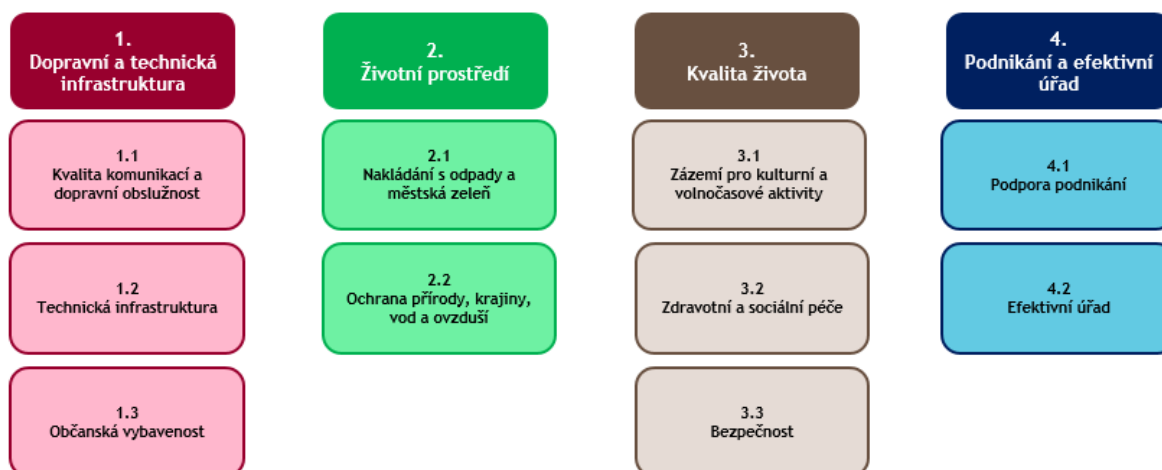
1.
Dopravní a technická infrastruktura

1.1
Kvalita komunikací a dopravní obslužnost

1.2
Technická infrastruktura

1.3
Občanská vybavenost

2.
Životní prostředí

2.1
Nakládání s odpady a městská zeleň

2.2
Ochrana přírody, krajiny, vod a ovzduší

3.
Kvalita života

3.1
Zázemí pro kulturní a volnočasové aktivity

3.2
Zdravotní a sociální péče

3.3
Bezpečnost

4.
Podnikání a efektivní úřad

4.1
Podpora podnikání

4.2
Efektivní úřad